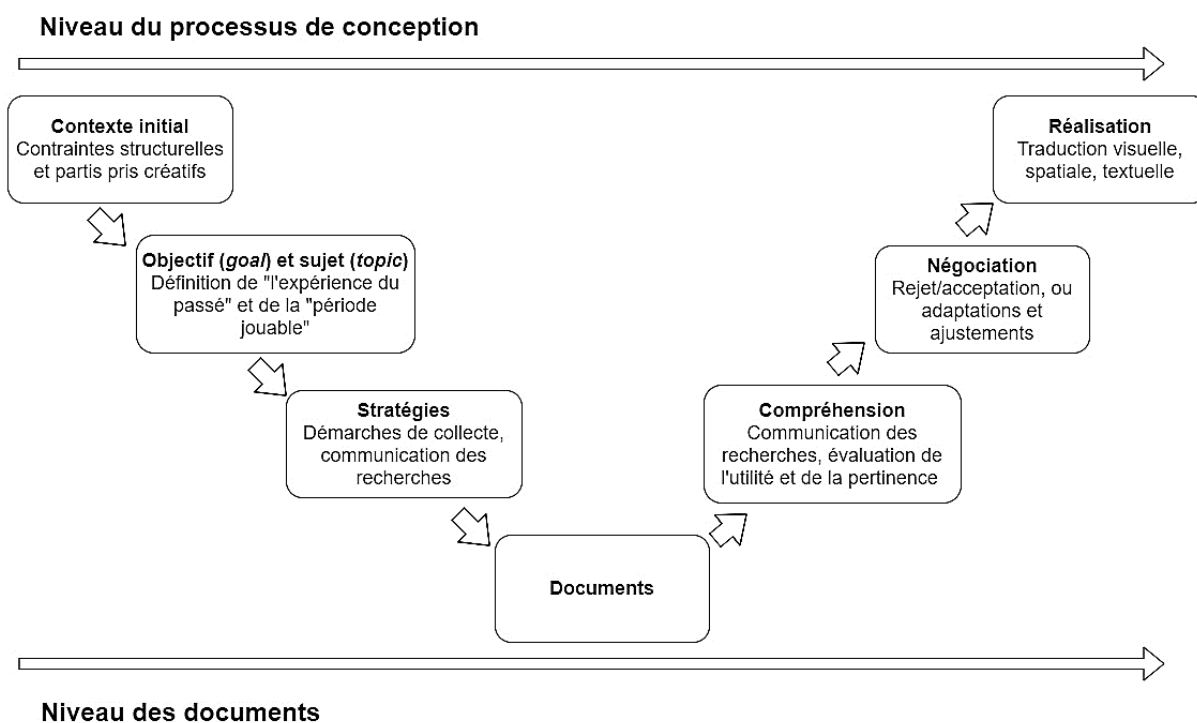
Niveau du processus de conception

Contexte initial
Contraintes structurelles et partis pris créatifs

Objectif (*goal*) et sujet (*topic*)
Définition de "l'expérience du passé" et de la "période jouable"

Stratégies
Démarches de collecte, communication des recherches

Documents

Compréhension
Communication des recherches, évaluation de l'utilité et de la pertinence

Négociation
Rejet/acceptation, ou adaptations et ajustements

Réalisation
Traduction visuelle, spatiale, textuelle

Niveau des documents